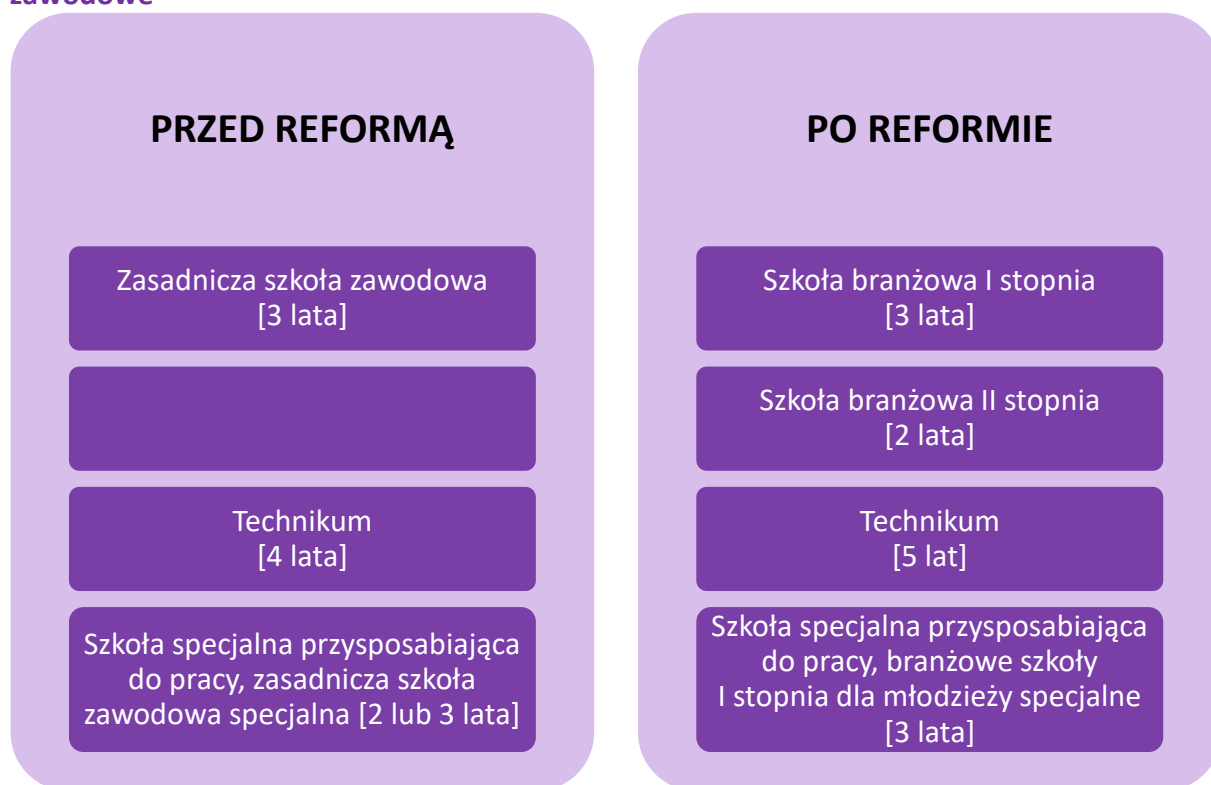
zawodowe

PRZED REFORMĄ

Zasadnicza szkoła zawodowa [3 lata]

Technikum [4 lata]

Szkoła specjalna przysposabiająca do pracy, zasadnicza szkoła zawodowa specjalna [2 lub 3 lata]

PO REFORMIE

Szkoła branżowa I stopnia [3 lata]

Szkoła branżowa II stopnia [2 lata]

Technikum [5 lat]

Szkoła specjalna przysposabiająca do pracy, branżowe szkoły I stopnia dla młodzieży specjalne [3 lata]